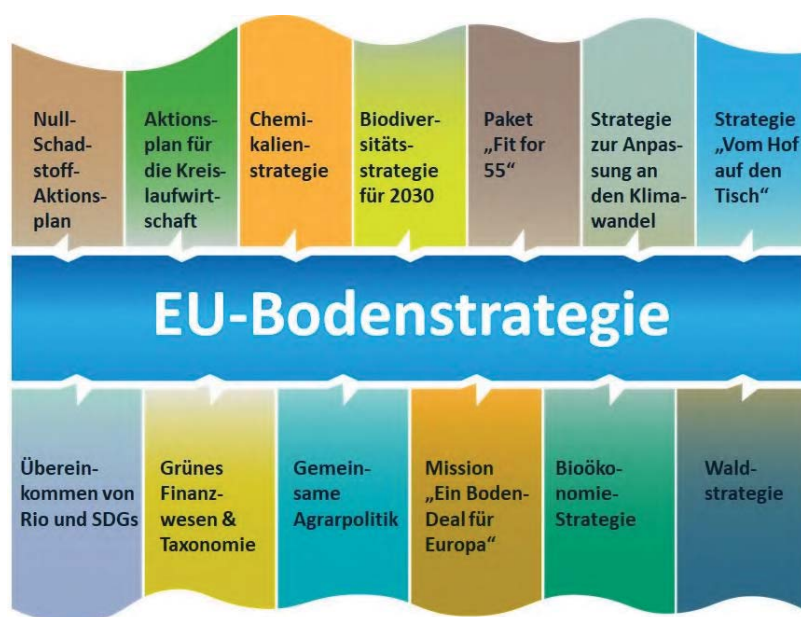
Null-Schadstoff-Aktionsplan

Aktionsplan für die Kreislaufwirtschaft

Chemikalienstrategie

Biodiversitätsstrategie für 2030

Paket „Fit for 55“

Strategie zur Anpassung an den Klimawandel

Strategie „Vom Hof auf den Tisch“

EU-Bodenstrategie

Übereinkommen von Rio und SDGs

Grünes Finanzwesen & Taxonomie

Gemeinsame Agrarpolitik

Mission „Ein Boden-Deal für Europa“

Bioökonomie-Strategie

Waldstrategie